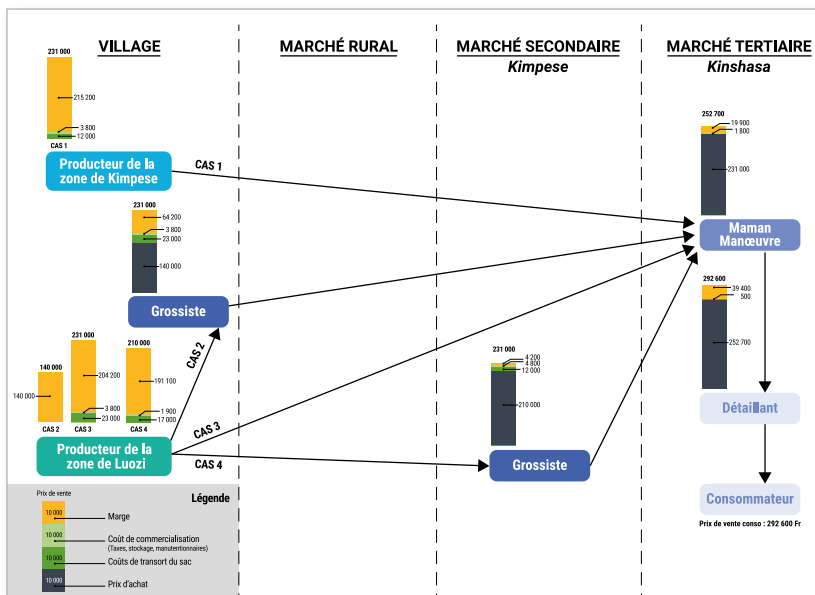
VILLAGE

MARCHÉ RURAL

MARCHÉ SECONDAIRE
Kimpese

MARCHÉ TERTIAIRE
Kinshasa

231 000
215 200
3 800
12 000
CAS 1

Producteur de la zone de Kimpese

CAS 1

231 000
64 200
3 800
23 000
140 000

Grossiste

CAS 2

140 000
140 000
CAS 2

231 000
204 200
3 800
23 000
CAS 3

210 000
191 100
1 900
17 000
CAS 4

Producteur de la zone de Luozi

CAS 3

CAS 4

231 000
4 200
4 800
12 000
210 000

Grossiste

252 700
19 900
1 800
231 000

Maman Manœuvre

292 600
39 400
500
252 700

Détaillant

Consommateur

Prix de vente conso : 292 600 Fr

Prix de vente
Légende
10 000 Marge
10 000 Coût de commercialisation (Taxes, stockage, manutentionnaires)
10 000 Coûts de transport du sac
10 000 Prix d'achat